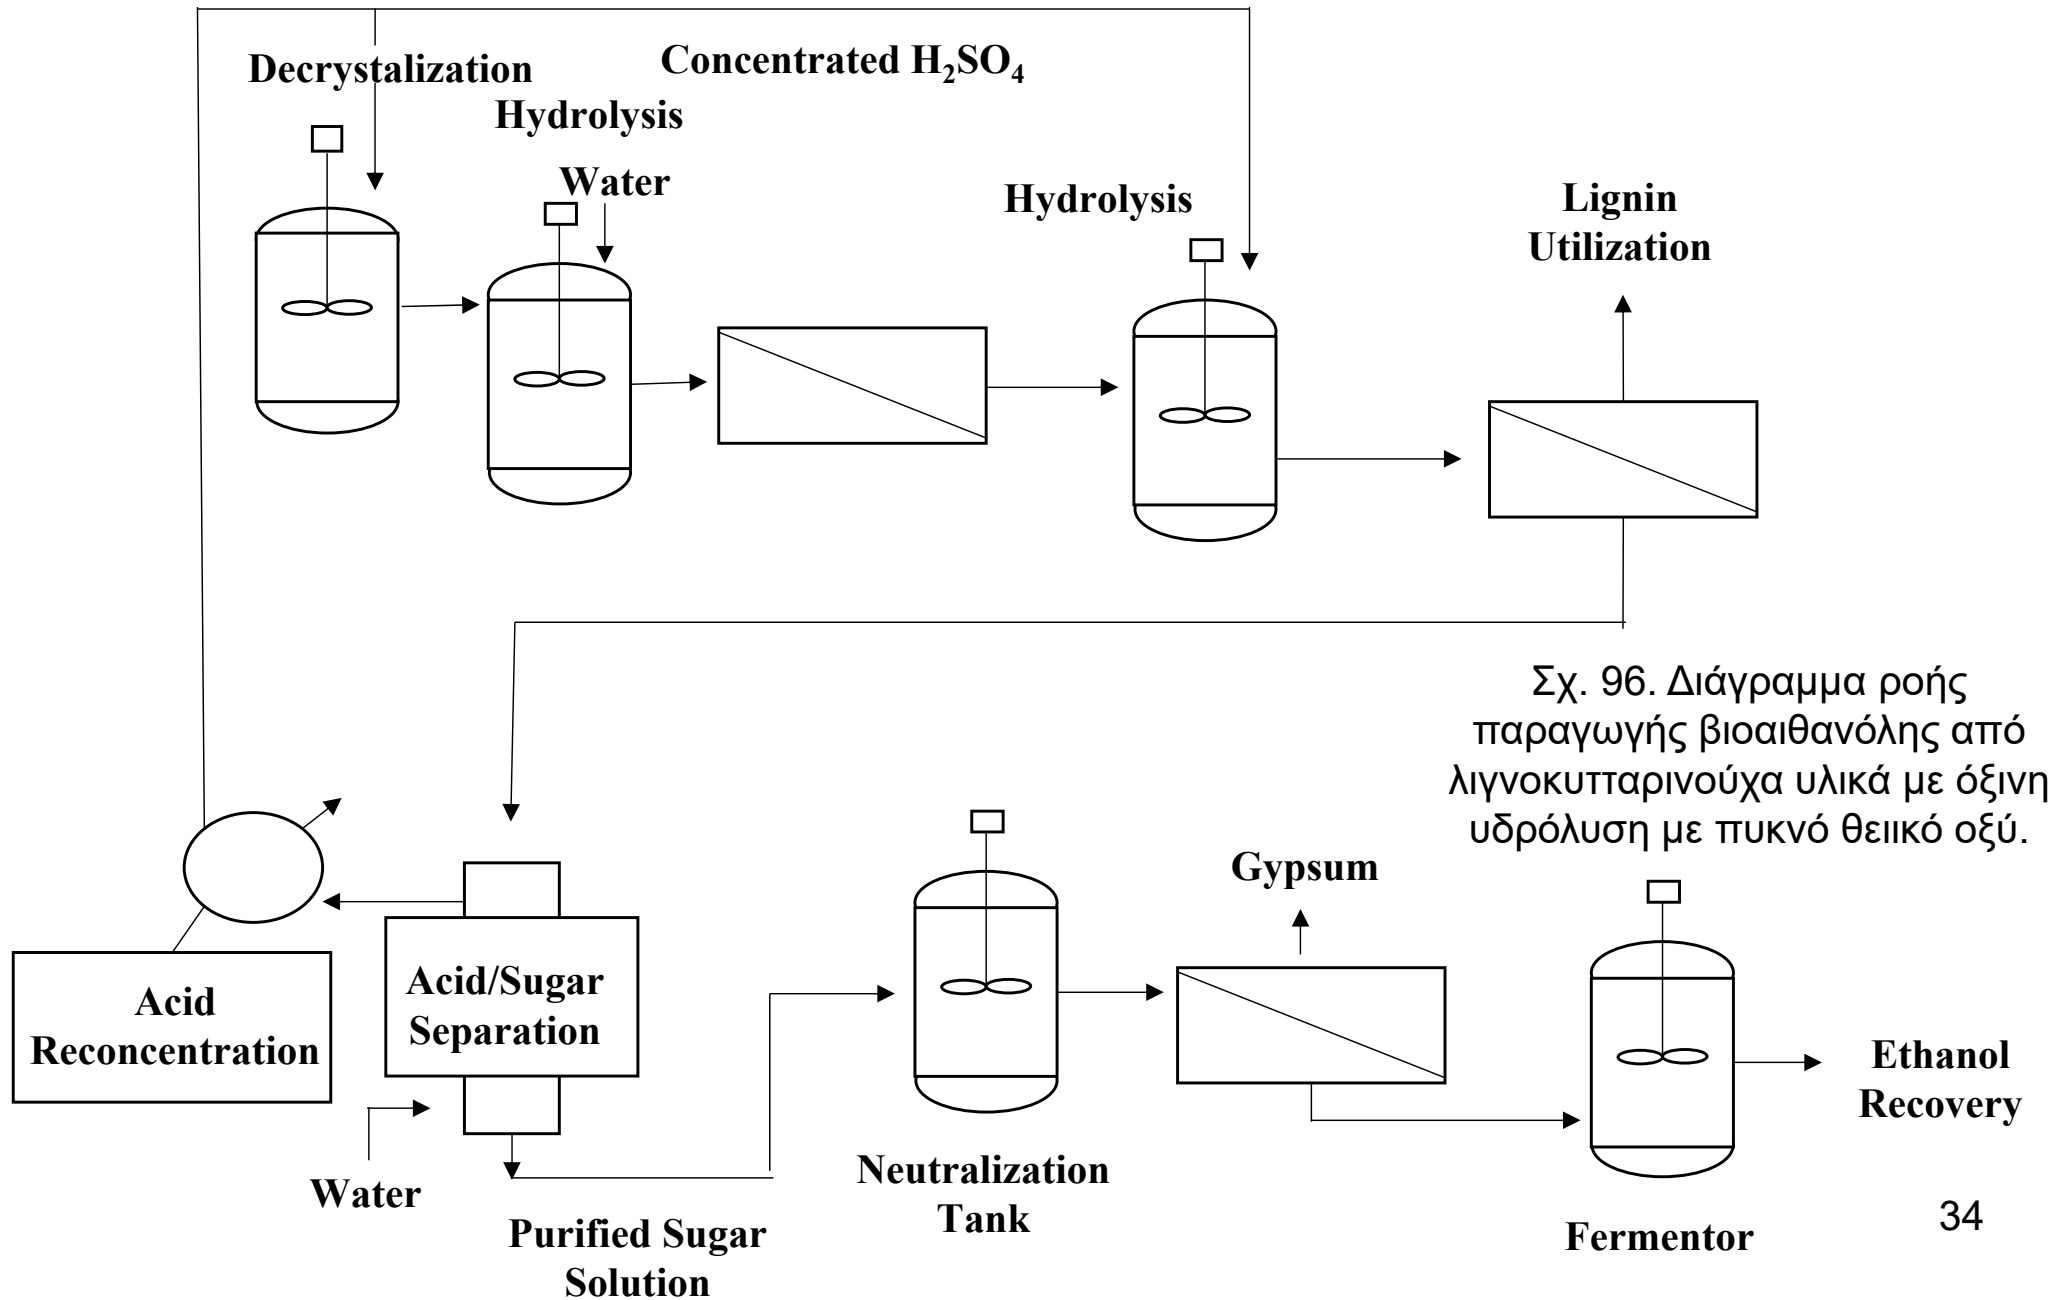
Decrystalization

Concentrated $H_2SO_4$

Hydrolysis

Water

Hydrolysis

Lignin Utilization

Σχ. 96. Διάγραμμα ροής παραγωγής βιοαιθανόλης από λιγνοκυτταρινούχα υλικά με όξινη υδρόλυση με πυκνό θειικό οξύ.

Gypsum

Acid Reconcentration

Acid/Sugar Separation

Water

Purified Sugar Solution

Neutralization Tank

Fermentor

Ethanol Recovery

34